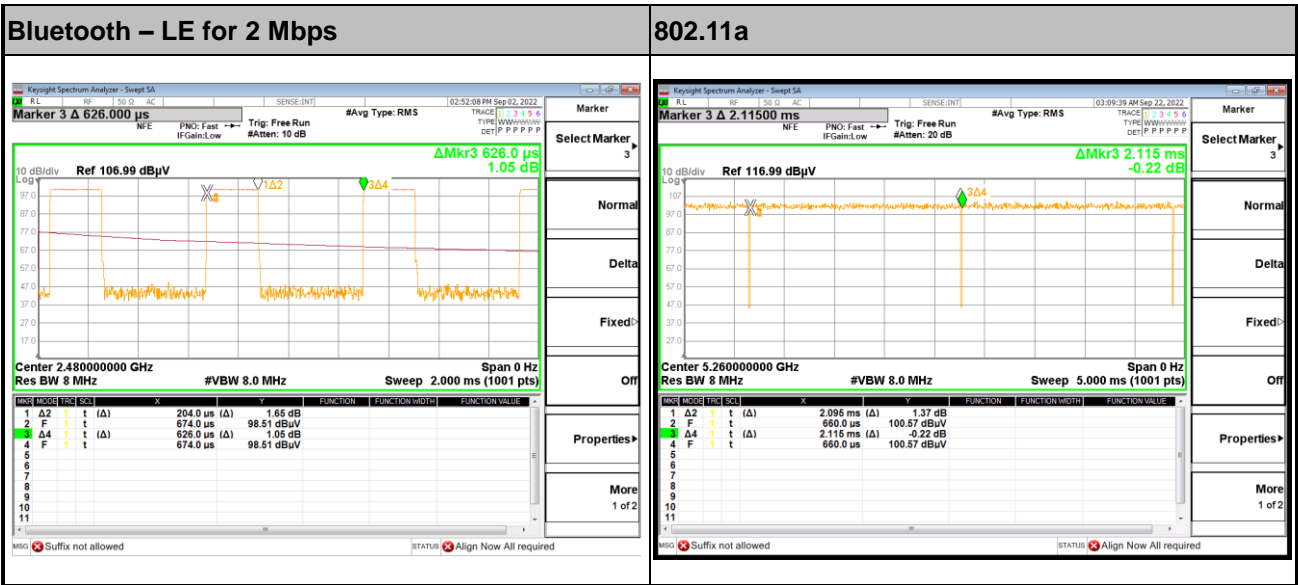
| Bluetooth – LE for 2 Mbps | 802.11a |
|---|---|
| Keysight Spectrum Analyzer - Swept SA<br>RL RF 50 Ω AC SENSE:INT 02:52:08 PM Sep 02, 2022<br>Marker 3 Δ 626.000 µs #Avg Type: RMS TRACE 1 2 3 4 5 6<br>PNO: Fast Trig: Free Run TYPE WWWWWW<br>NFE IFGain:Low #Atten: 10 dB DET P P P P P P<br>ΔMkr3 626.0 µs 1.05 dB<br>10 dB/div Ref 106.99 dBµV<br>Log<br>97.0 87.0 77.0 67.0 57.0 47.0 37.0 27.0 17.0<br>1Δ2 3Δ4<br>Center 2.480000000 GHz Span 0 Hz<br>Res BW 8 MHz #VBW 8.0 MHz Sweep 2.000 ms (1001 pts)<br>MKR MODE TRC SCL X Y FUNCTION FUNCTION WIDTH FUNCTION VALUE<br>1 Δ2 1 t (Δ) 204.0 µs (Δ) 1.65 dB<br>2 F 1 t 674.0 µs 98.51 dBuV<br>3 Δ4 1 t (Δ) 626.0 µs (Δ) 1.05 dB<br>4 F 1 t 674.0 µs 98.51 dBuV<br>5 6 7 8 9 10 11<br>Marker<br>Select Marker 3<br>Normal<br>Delta<br>Fixed<br>Off<br>Properties<br>More 1 of 2<br>MSG Suffix not allowed STATUS Align Now All required | Keysight Spectrum Analyzer - Swept SA<br>RL RF 50 Ω AC SENSE:INT 03:09:39 AM Sep 22, 2022<br>Marker 3 Δ 2.11500 ms #Avg Type: RMS TRACE 1 2 3 4 5 6<br>PNO: Fast Trig: Free Run TYPE WWWWWW<br>NFE IFGain:Low #Atten: 20 dB DET P P P P P P<br>ΔMkr3 2.115 ms -0.22 dB<br>10 dB/div Ref 116.99 dBµV<br>Log<br>107 97.0 87.0 77.0 67.0 57.0 47.0 37.0 27.0<br>3Δ4<br>Center 5.260000000 GHz Span 0 Hz<br>Res BW 8 MHz #VBW 8.0 MHz Sweep 5.000 ms (1001 pts)<br>MKR MODE TRC SCL X Y FUNCTION FUNCTION WIDTH FUNCTION VALUE<br>1 Δ2 1 t (Δ) 2.095 ms (Δ) 1.37 dB<br>2 F 1 t 660.0 µs 100.57 dBuV<br>3 Δ4 1 t (Δ) 2.115 ms (Δ) -0.22 dB<br>4 F 1 t 660.0 µs 100.57 dBuV<br>5 6 7 8 9 10 11<br>Marker<br>Select Marker 3<br>Normal<br>Delta<br>Fixed<br>Off<br>Properties<br>More 1 of 2<br>MSG Suffix not allowed STATUS Align Now All required |